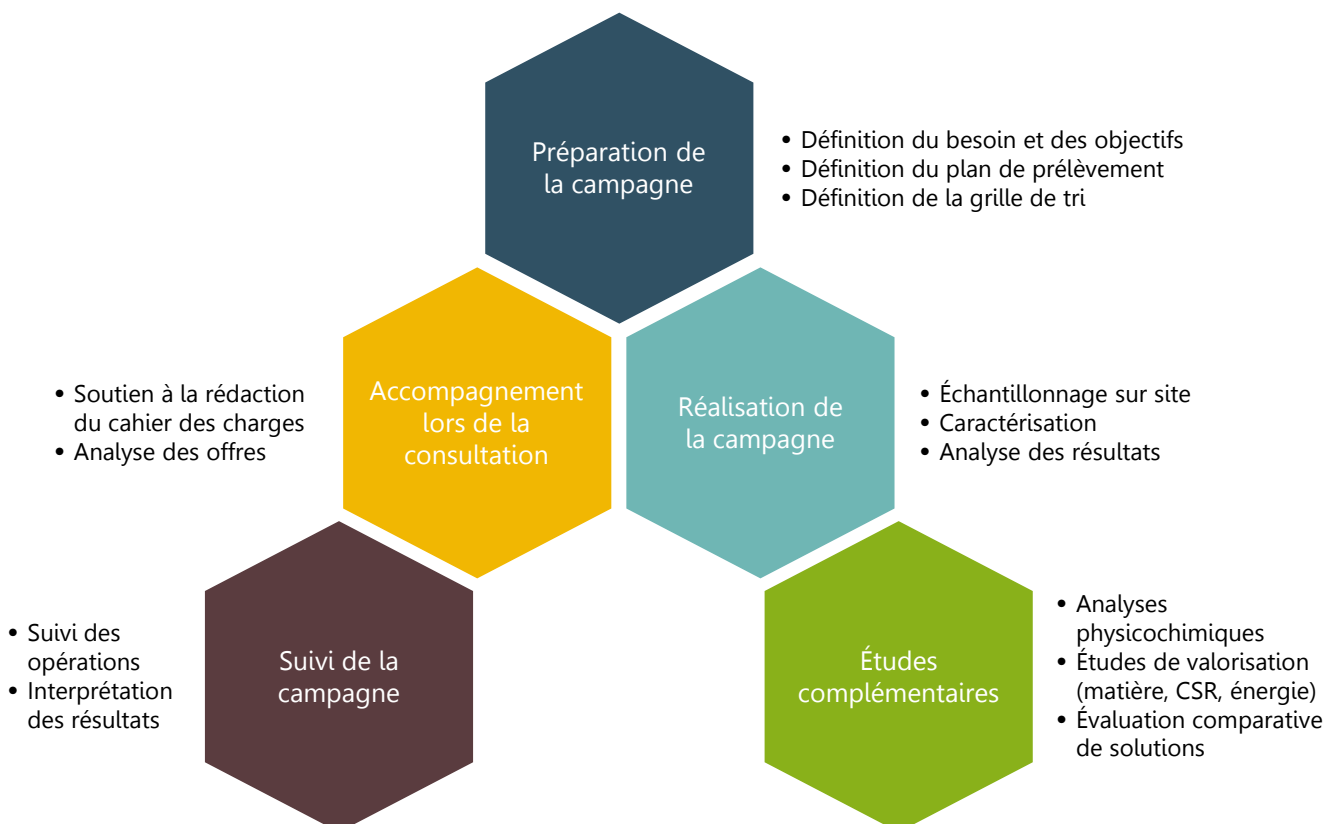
Préparation de la campagne

- Définition du besoin et des objectifs
- Définition du plan de prélèvement
- Définition de la grille de tri

- Soutien à la rédaction du cahier des charges
- Analyse des offres

Accompagnement lors de la consultation

Réalisation de la campagne

- Échantillonnage sur site
- Caractérisation
- Analyse des résultats

- Suivi des opérations
- Interprétation des résultats

Suivi de la campagne

Études complémentaires

- Analyses physicochimiques
- Études de valorisation (matière, CSR, énergie)
- Évaluation comparative de solutions